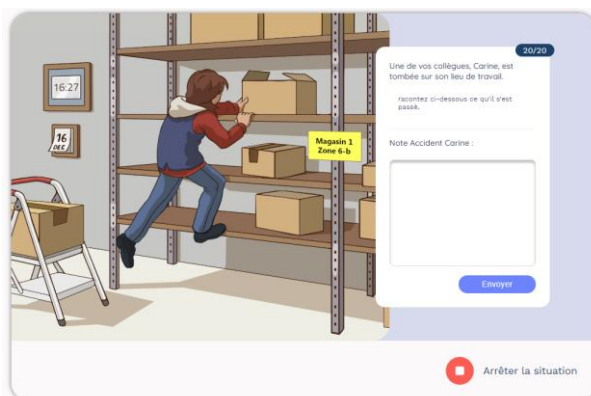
16:27

16
DEC

Magasin 1
Zone 6-b

20/20

Une de vos collègues, Carine, est tombée sur son lieu de travail.

racontez ci-dessous ce qu'il s'est passé.

Note Accident Carine :

Envoyer

Arrêter la situation